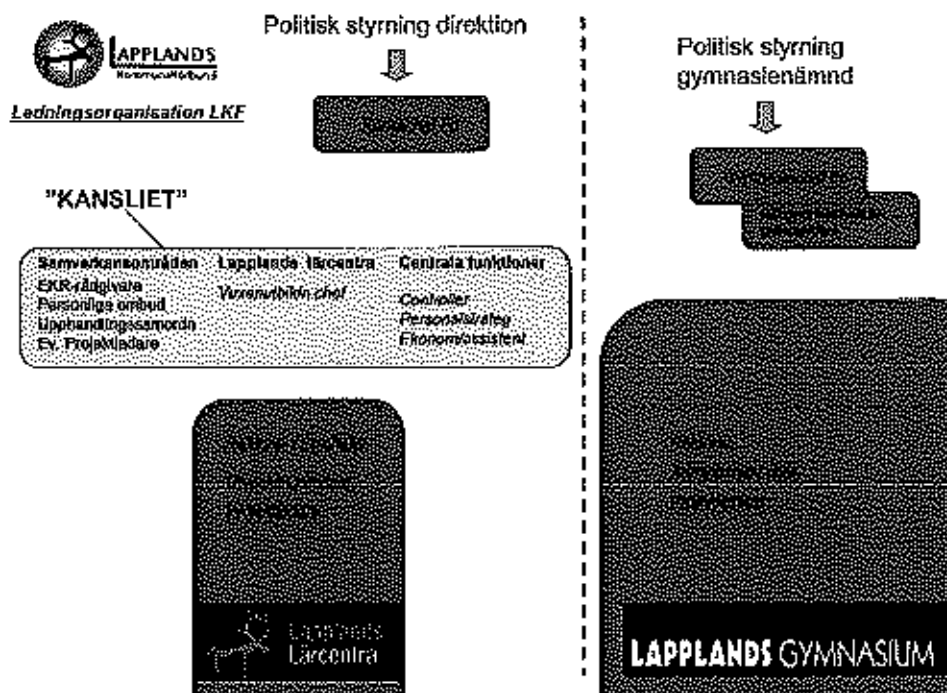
LAPPLANDS
Kommunalförbund

Ledningsorganisation LKF

Politisk styrning direktion

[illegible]

"KANSLIET"

Samverkansområden
EKR-rådgivare
Personliga ombud
Upphandlingssamordn
Ev. Projektledare

Lapplands lärcentra
Vuxenutbildn.chef

Centrala funktioner
Controller
Personalstrateg
Ekonomiassistent

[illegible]

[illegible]

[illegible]

Lapplands
Lärcentra

Politisk styrning
gymnasienämnd

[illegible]

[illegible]

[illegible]

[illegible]

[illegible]

LAPPLANDS GYMNASIUM